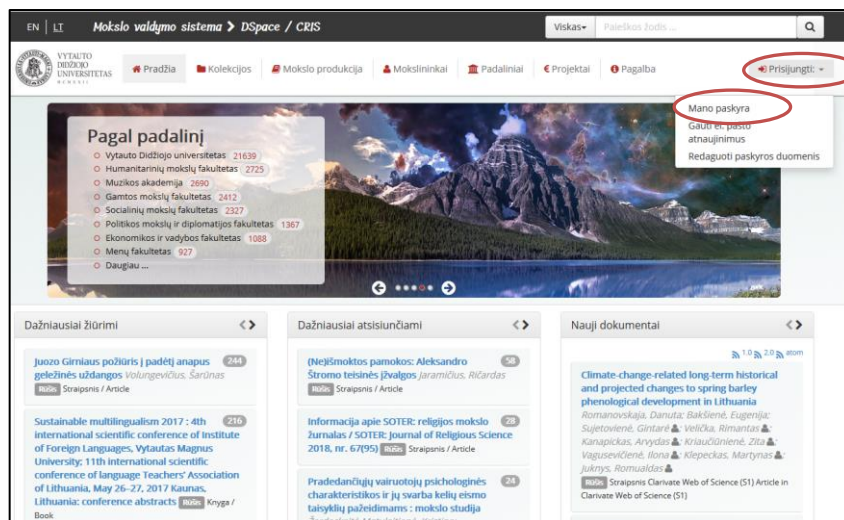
EN | LT Mokslo valdymo sistema > DSpace / CRIS

Viskas▾ Paieškos žodis ...

VYTAUTO DIDŽIOJO UNIVERSITETAS

Pradžia Kolekcijos Mokslo produkcija Mokslininkai Padaliniai Projektai Pagalba

Prisijungti: ▾

Mano paskyra
Gauti el. pašto atnaujinimus
Redaguoti paskyros duomenis

Pagal padalinį
Vytauto Didžiojo universitetas 21639
Humanitarinių mokslų fakultetas 2725
Muzikos akademija 2690
Gamtos mokslų fakultetas 2412
Socialinių mokslų fakultetas 2327
Politikos mokslų ir diplomatijos fakultetas 1367
Ekonomikos ir vadybos fakultetas 1088
Menų fakultetas 927
Daugiau ...

Dažniausiai žiūrimi

Juozo Girniaus požiūris į padėtį anapus geležinės uždangos Volungevičius, Šarūnas 244
Rūšis Straipsnis / Article

Sustainable multilingualism 2017 : 4th international scientific conference of Institute of Foreign Languages, Vytautas Magnus University: 11th international scientific conference of language Teachers' Association of Lithuania, May 26-27, 2017 Kaunas, Lithuania: conference abstracts 216 Rūšis Knyga / Book

Dažniausiai atsisiunčiami

(Ne)išmoktos pamokos: Aleksandro Štromo teisinės įžvalgos Jaramičius, Ričardas 58
Rūšis Straipsnis / Article

Informacija apie SOTER: religijos mokslo žurnalas / SOTER: Journal of Religious Science 2018, nr. 67(95) 28 Rūšis Straipsnis / Article

Pradedančiųjų vairuotojų psichologinės charakteristikos ir jų svarba kelių eismo taisyklių pažeidimams : mokslo studija 24

Nauji dokumentai

1.0 2.0 atom

Climate-change-related long-term historical and projected changes to spring barley phenological development in Lithuania
Romanovskaja, Danuta; Bakšienė, Eugenija; Sujetovienė, Gintarė; Velička, Rimantas; Kanapickas, Arvydas; Kriaučiūnienė, Zita; Vagusevičienė, Ilona; Klepeckas, Martynas; Juknys, Romualdas
Rūšis Straipsnis Clarivate Web of Science (S1) Article in Clarivate Web of Science (S1)